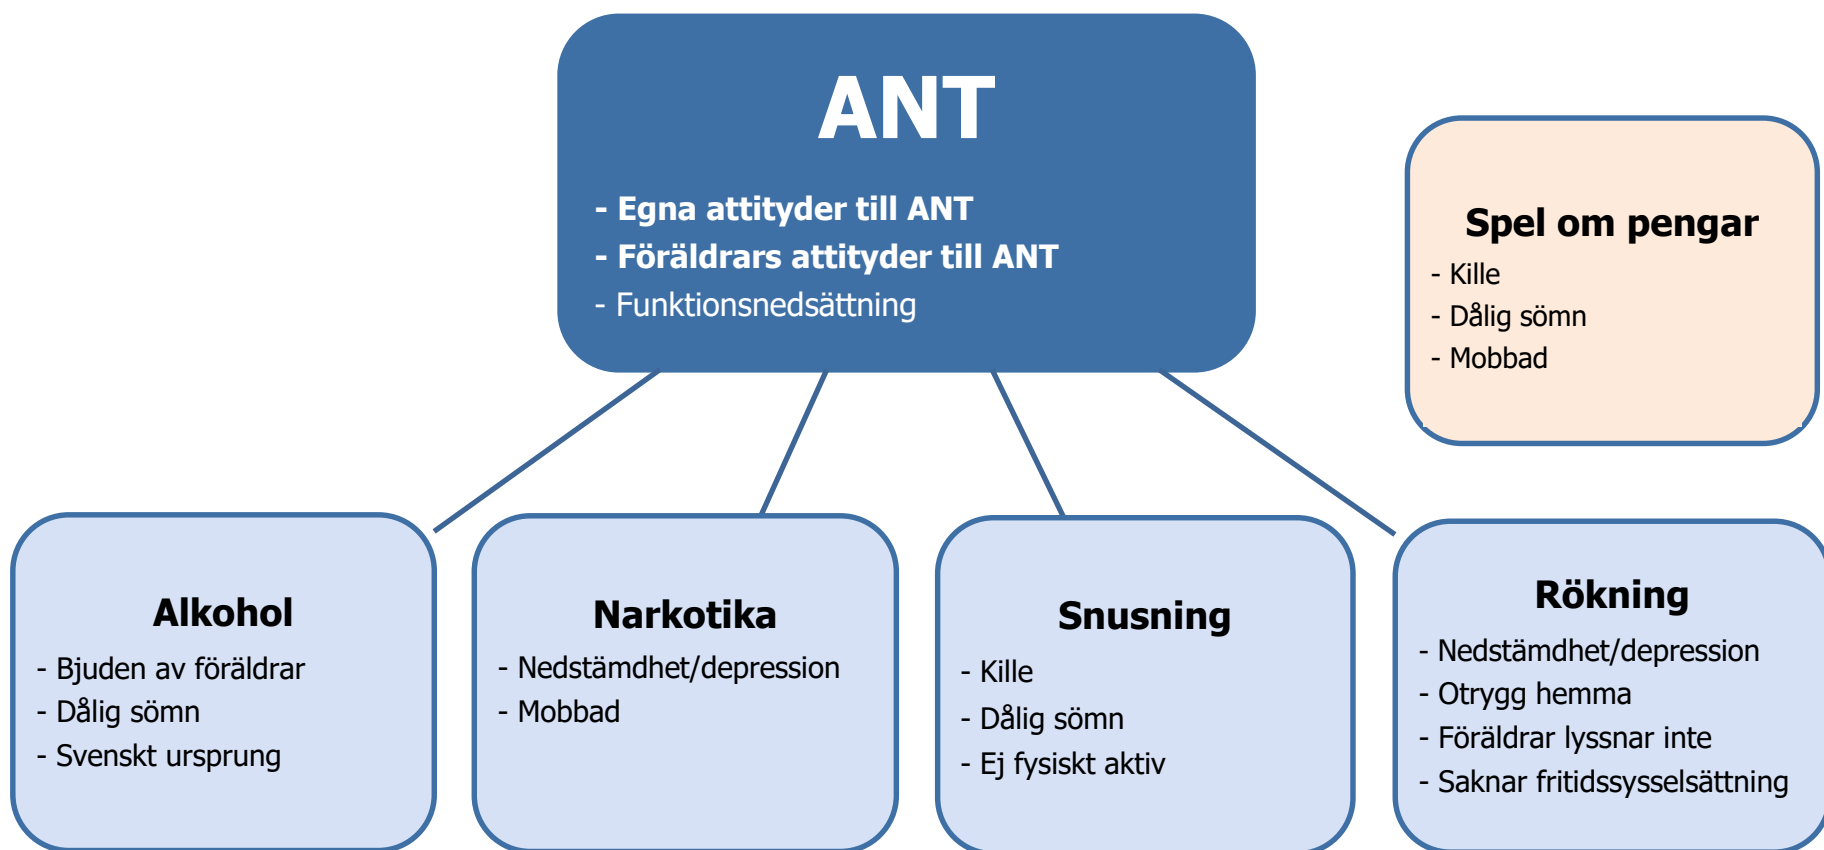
ANT

- Egna attityder till ANT
- Föräldrars attityder till ANT
- Funktionsnedsättning

Spel om pengar
- Kille
- Dålig sömn
- Mobbad

Alkohol
- Bjuden av föräldrar
- Dålig sömn
- Svenskt ursprung

Narkotika
- Nedstämdhet/depression
- Mobbad

Snusning
- Kille
- Dålig sömn
- Ej fysiskt aktiv

Rökning
- Nedstämdhet/depression
- Otrygg hemma
- Föräldrar lyssnar inte
- Saknar fritidssysselsättning